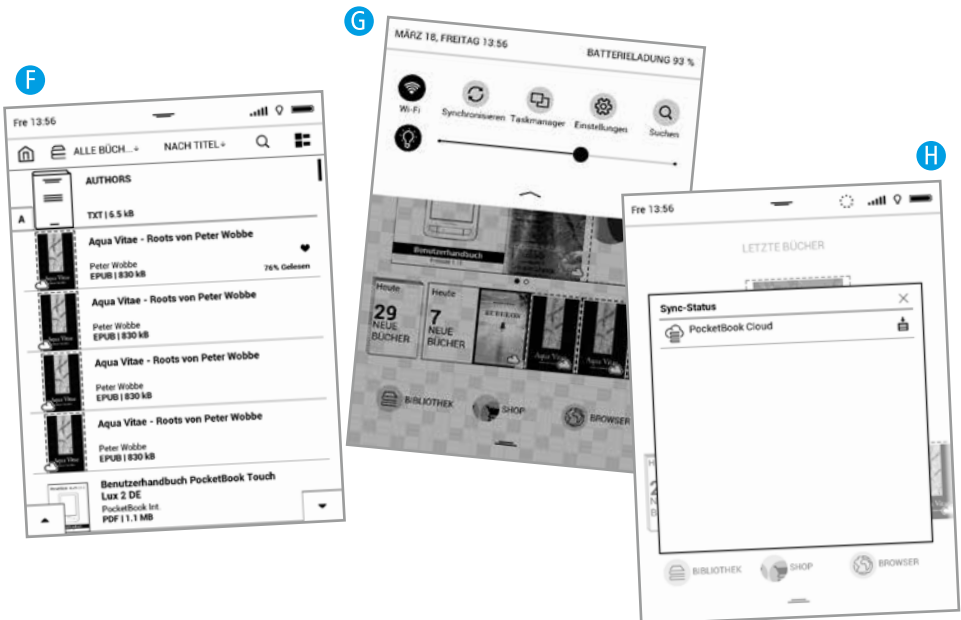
F

Fre 13:56

ALLE BÜCH... NACH TITEL

AUTHORS

TXT | 6.5 kB

A

Aqua Vitae - Roots von Peter Wobbe

Peter Wobbe
EPUB | 830 kB

76% Gelesen

Aqua Vitae - Roots von Peter Wobbe

Peter Wobbe
EPUB | 830 kB

Aqua Vitae - Roots von Peter Wobbe

Peter Wobbe
EPUB | 830 kB

Aqua Vitae - Roots von Peter Wobbe

Peter Wobbe
EPUB | 830 kB

Benutzerhandbuch PocketBook Touch Lux 2 DE

PocketBook Int.
PDF | 1.1 MB

G

MÄRZ 18, FREITAG 13:56

BATTERIELADUNG 93 %

Wi-Fi

Synchronisieren

Taskmanager

Einstellungen

Suchen

Benutzerhandbuch

Heute
29
NEUE BÜCHER

Heute
7
NEUE BÜCHER

BIBLIOTHEK

SHOP

BROWSER

H

Fre 13:56

LETZTE BÜCHER

Sync-Status

PocketBook Cloud

BIBLIOTHEK

SHOP

BROWSER